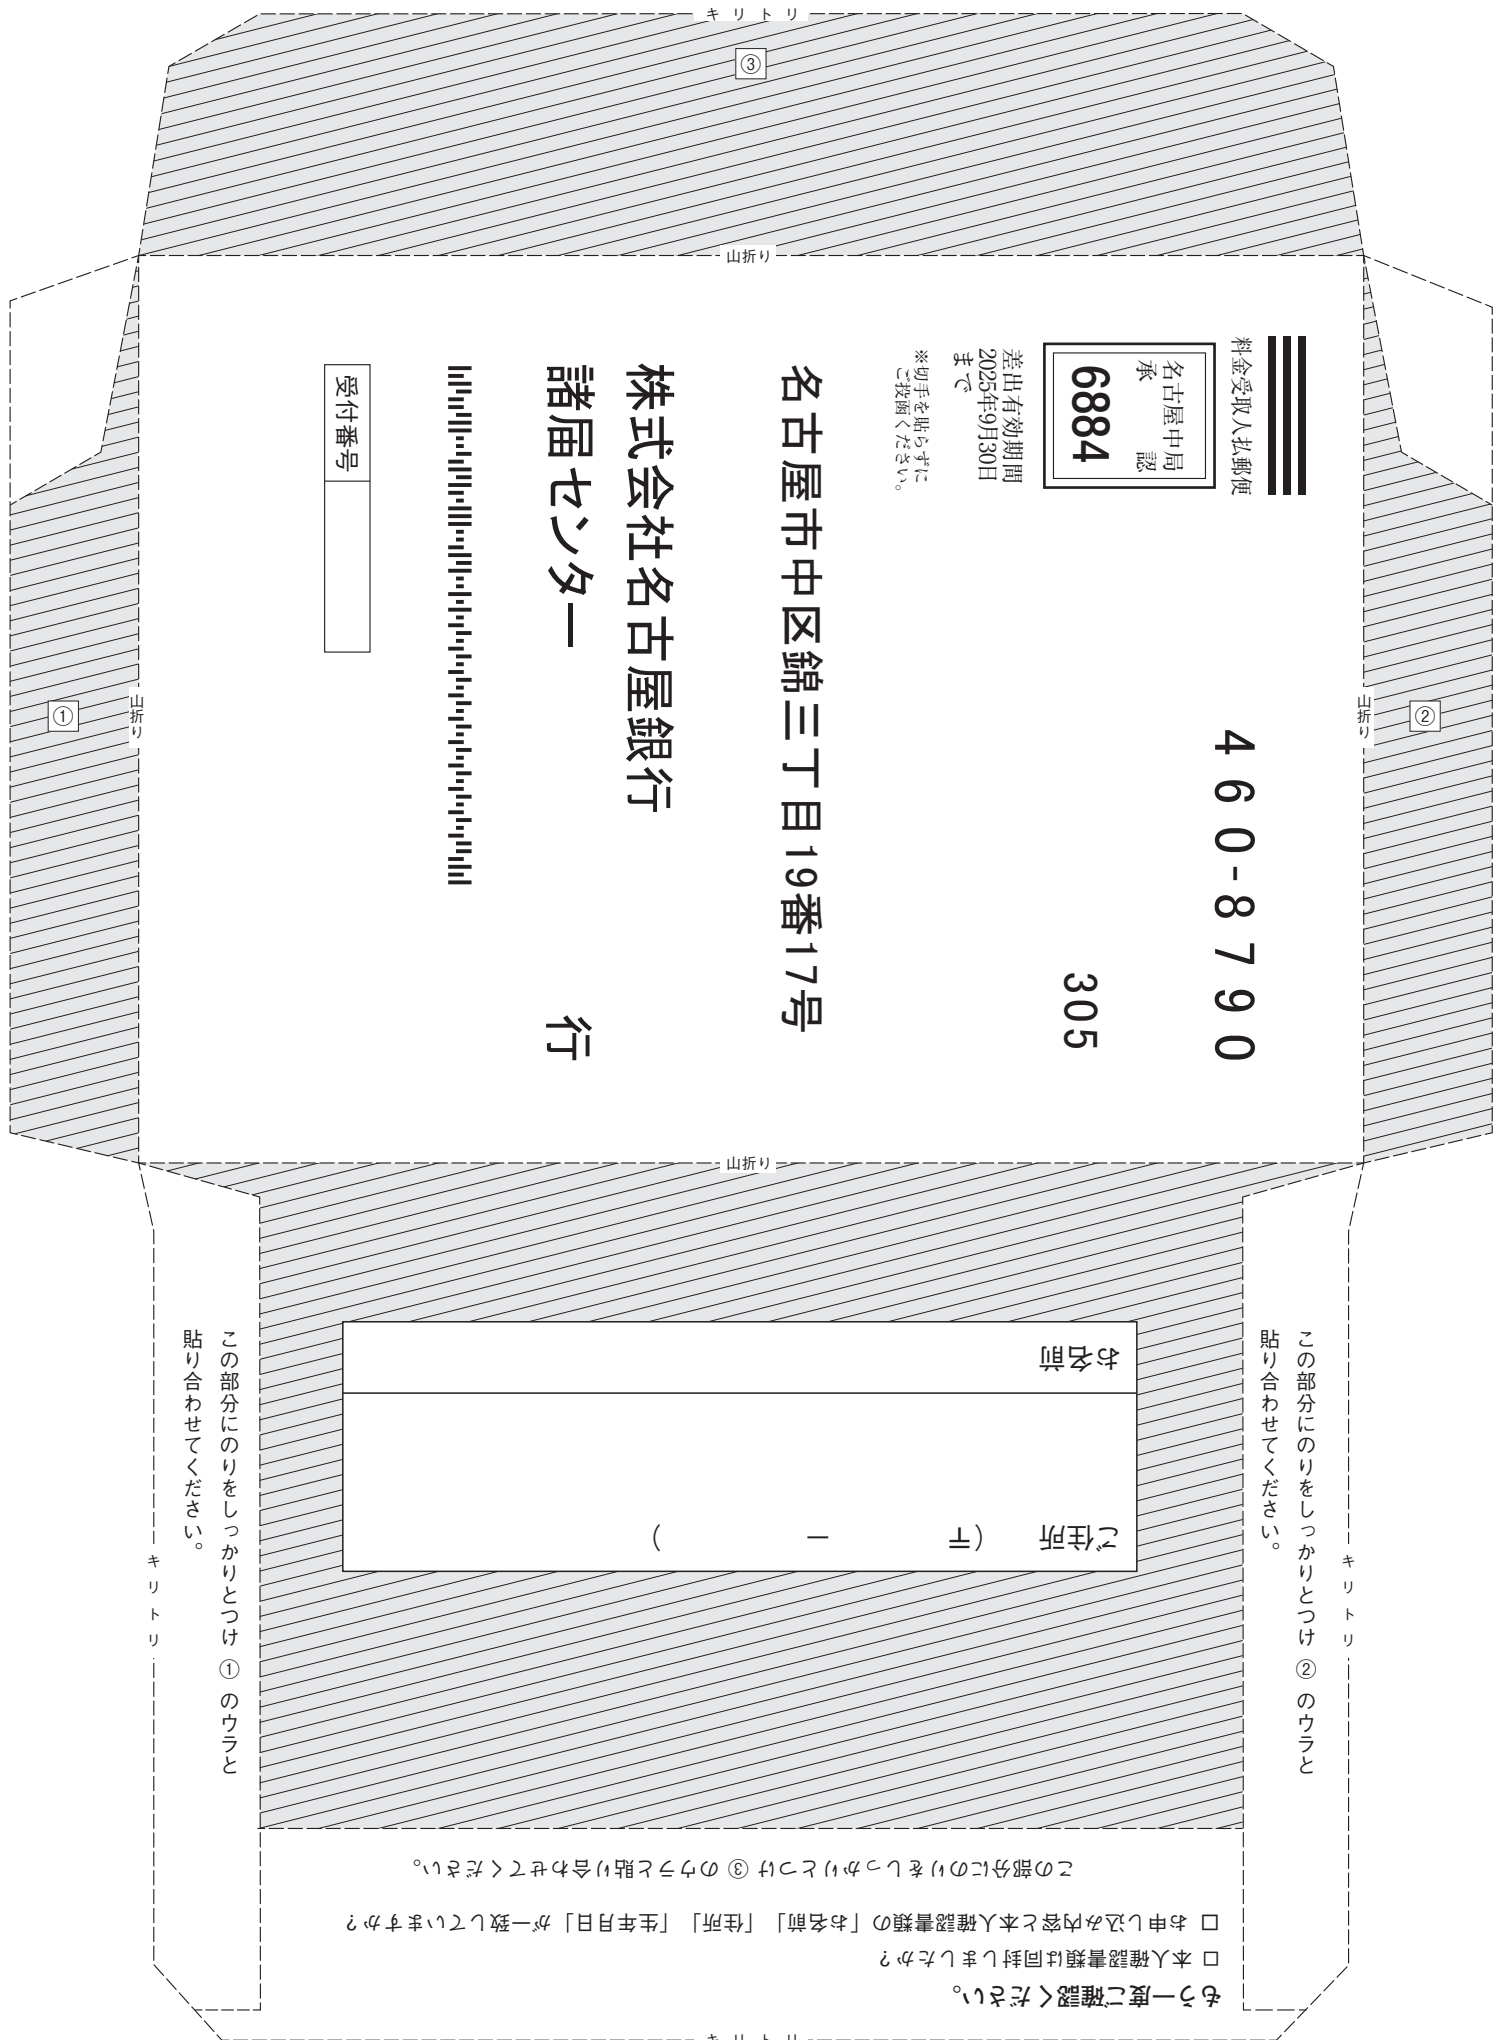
キリトリ

③

山折り

料金受取人払郵便

名古屋中局
承認

6884

差出有効期間
2025年9月30日
まで

※切手を貼らずにご投函ください。

4 6 0 - 8 7 9 0

305

名古屋市中区錦三丁目19番17号

株式会社名古屋銀行

諸届センター

行

受付番号

①

山折り

②

山折り

山折り

この部分にのりをしっかりとつけ ① のウラと貼り合わせてください。

キリトリ

この部分にのりをしっかりとつけ ② のウラと貼り合わせてください。

キリトリ

お名前

ご住所 （〒 － ）

この部分にのりをしっかりとつけ ③ のウラと貼り合わせてください。

□ お申し込み内容と本人確認書類の「お名前」「住所」「生年月日」が一致していますか？

□ 本人確認書類は同封しましたか？

もう一度ご確認ください。

キリトリ